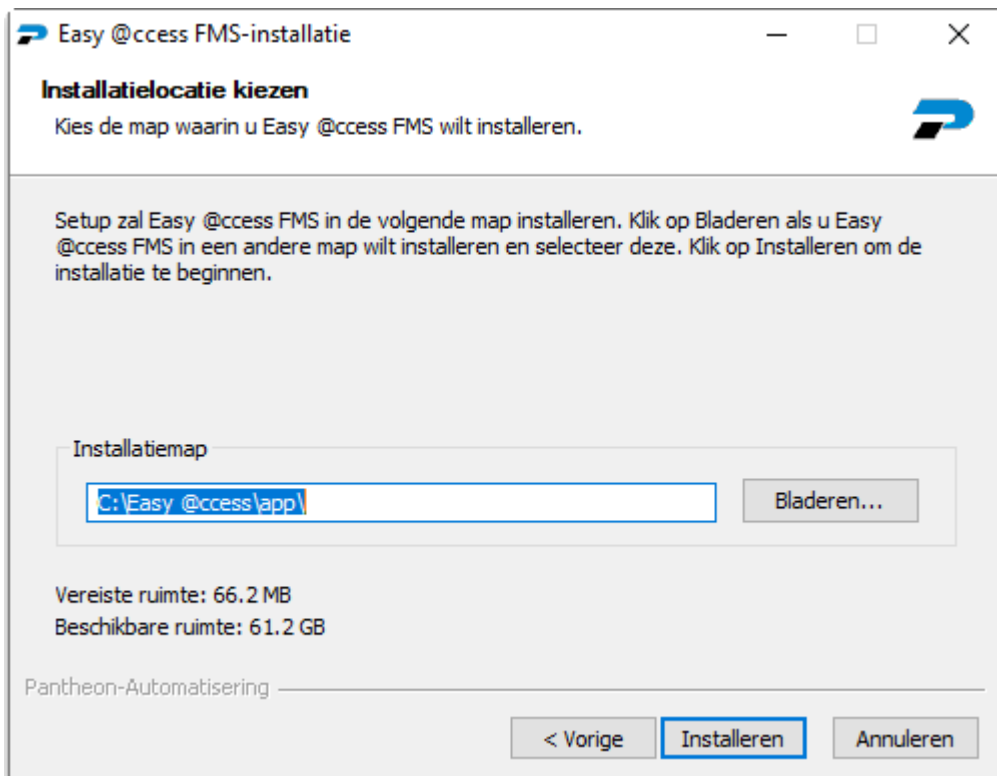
Easy @ccess FMS-installatie

Installatielocatie kiezen

Kies de map waarin u Easy @ccess FMS wilt installeren.

Setup zal Easy @ccess FMS in de volgende map installeren. Klik op Bladeren als u Easy @ccess FMS in een andere map wilt installeren en selecteer deze. Klik op Installeren om de installatie te beginnen.

Installatiemap

C:\Easy @ccess\app\

Bladeren...

Vereiste ruimte: 66.2 MB

Beschikbare ruimte: 61.2 GB

Pantheon-Automatisering

< Vorige

Installeren

Annuleren